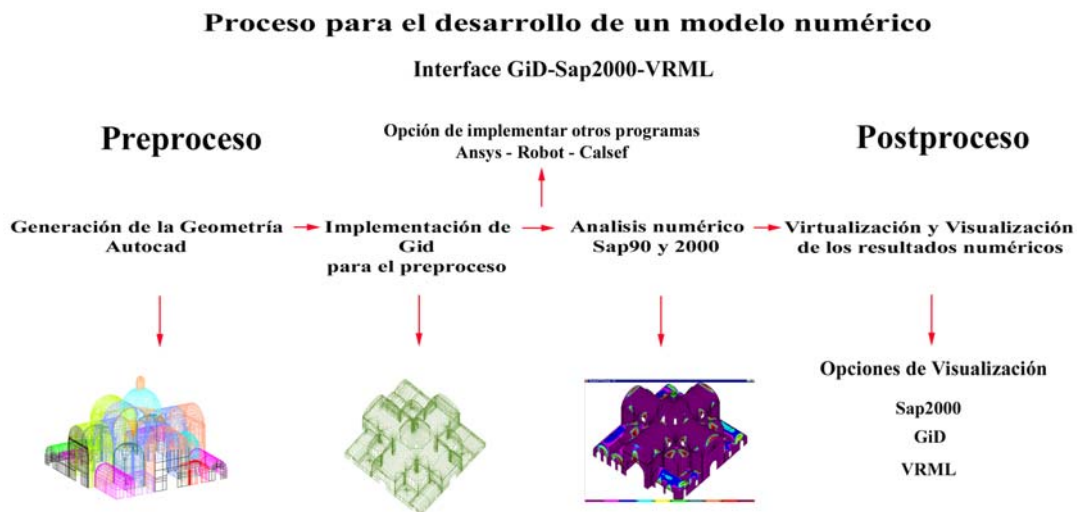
Proceso para el desarrollo de un modelo numérico

Interface GiD-Sap2000-VRML

Preproceso

Opción de implementar otros programas
Ansys - Robot - Calsef

Postproceso

Generación de la Geometría
Autocad

Implementación de
Gid
para el preproceso

Analisis numérico
Sap90 y 2000

Virtualización y Visualización
de los resultados numéricos

Opciones de Visualización

Sap2000

GiD

VRML